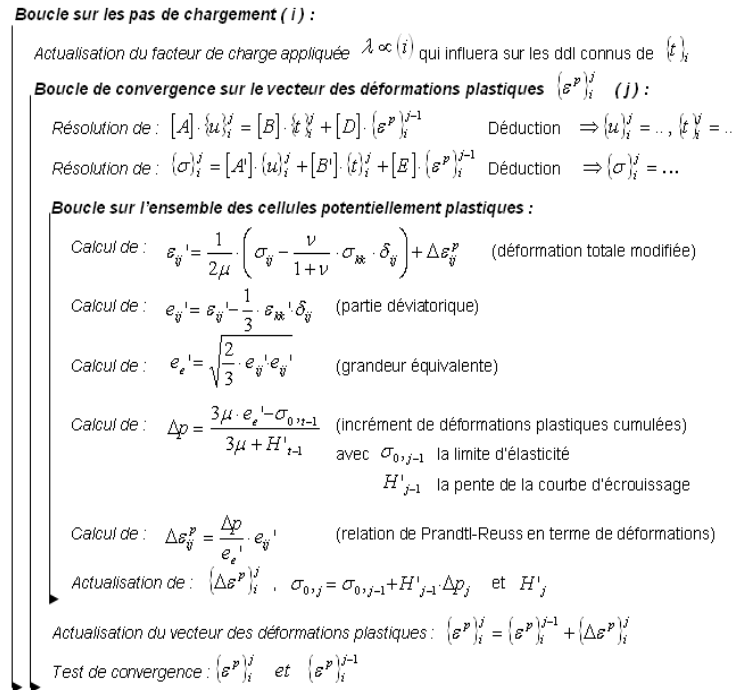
Boucle sur les pas de chargement ( i ) :

Actualisation du facteur de charge appliquée $\lambda \propto (i)$ qui influera sur les ddl connus de $\{t\}_i$

Boucle de convergence sur le vecteur des déformations plastiques $\{\varepsilon^p\}_i^j$ ( j ) :

Résolution de : $[A]\cdot\{u\}_i^j = [B]\cdot\{t\}_i^j + [D]\cdot\{\varepsilon^p\}_i^{j-1}$ Déduction $\Rightarrow \{u\}_i^j = ..,\ \{t\}_i^j = ..$

Résolution de : $\{\sigma\}_i^j = [A']\cdot\{u\}_i^j + [B']\cdot\{t\}_i^j + [E]\cdot\{\varepsilon^p\}_i^{j-1}$ Déduction $\Rightarrow \{\sigma\}_i^j = ...$

Boucle sur l'ensemble des cellules potentiellement plastiques :

Calcul de : $\varepsilon_{ij}' = \frac{1}{2\mu}\cdot\left(\sigma_{ij} - \frac{\nu}{1+\nu}\cdot\sigma_{kk}\cdot\delta_{ij}\right) + \Delta\varepsilon_{ij}^p$ (déformation totale modifiée)

Calcul de : $e_{ij}' = \varepsilon_{ij}' - \frac{1}{3}\cdot\varepsilon_{kk}'\cdot\delta_{ij}$ (partie déviatorique)

Calcul de : $e_e' = \sqrt{\frac{2}{3}\cdot e_{ij}' e_{ij}'}$ (grandeur équivalente)

Calcul de : $\Delta p = \frac{3\mu\cdot e_e' - \sigma_{0,t-1}}{3\mu + H'_{t-1}}$ (incrément de déformations plastiques cumulées)
avec $\sigma_{0,j-1}$ la limite d'élasticité
$H'_{j-1}$ la pente de la courbe d'écrouissage

Calcul de : $\Delta\varepsilon_{ij}^p = \frac{\Delta p}{e_e'}\cdot e_{ij}'$ (relation de Prandtl-Reuss en terme de déformations)

Actualisation de : $\{\Delta\varepsilon^p\}_i^j$ , $\sigma_{0,j} = \sigma_{0,j-1} + H'_{j-1}\cdot\Delta p_j$ et $H'_j$

Actualisation du vecteur des déformations plastiques : $\{\varepsilon^p\}_i^j = \{\varepsilon^p\}_i^{j-1} + \{\Delta\varepsilon^p\}_i^j$

Test de convergence : $\{\varepsilon^p\}_i^j$ et $\{\varepsilon^p\}_i^{j-1}$